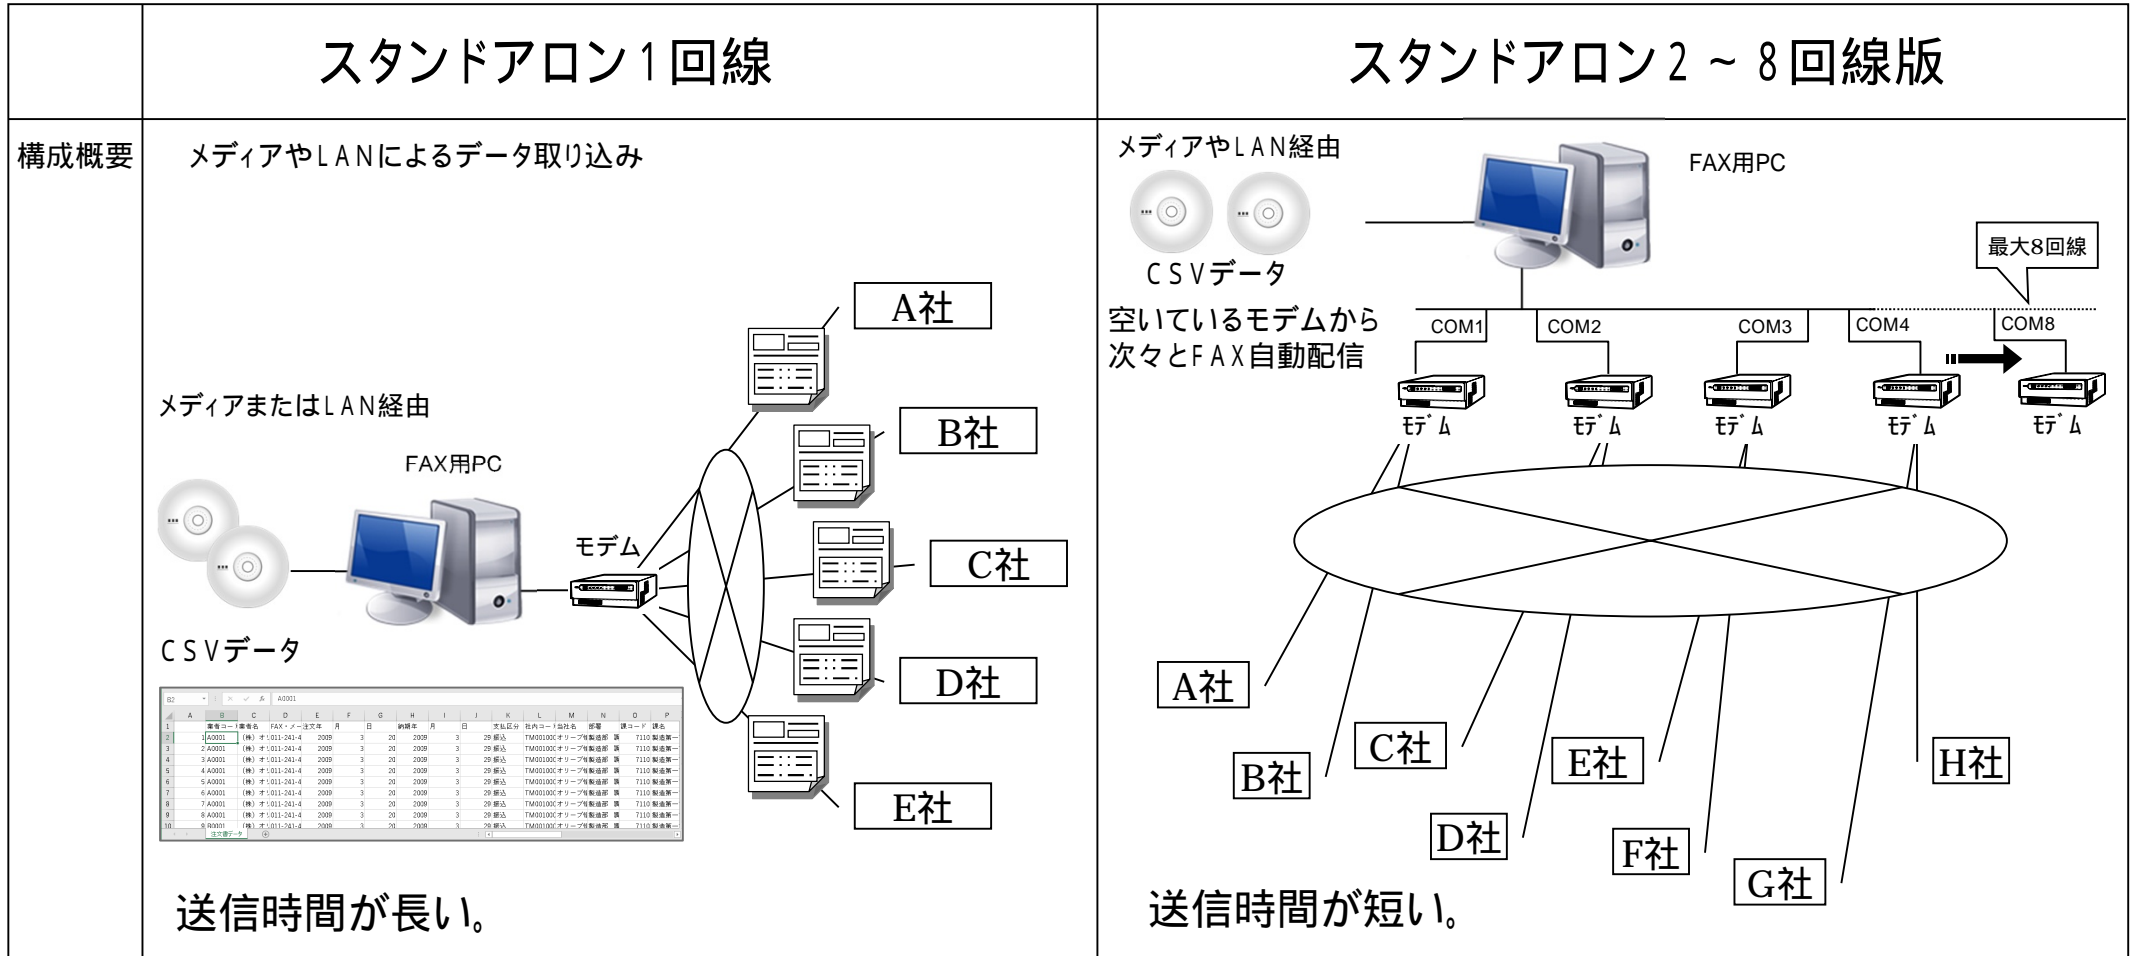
| | スタンドアロン１回線 | スタンドアロン２～８回線版 |
|---|---|---|
| 構成概要 | メディアやＬＡＮによるデータ取り込み<br>メディアまたはＬＡＮ経由<br>FAX用PC<br>ＣＳＶデータ<br>モデム<br>A社<br>B社<br>C社<br>D社<br>E社<br>送信時間が長い。 | メディアやＬＡＮ経由<br>FAX用PC<br>ＣＳＶデータ<br>空いているモデムから次々とＦＡＸ自動配信<br>最大8回線<br>COM1 COM2 COM3 COM4 COM8<br>ﾓﾃﾞﾑ ﾓﾃﾞﾑ ﾓﾃﾞﾑ ﾓﾃﾞﾑ ﾓﾃﾞﾑ<br>A社<br>B社<br>C社<br>D社<br>E社<br>F社<br>G社<br>H社<br>送信時間が短い。 |